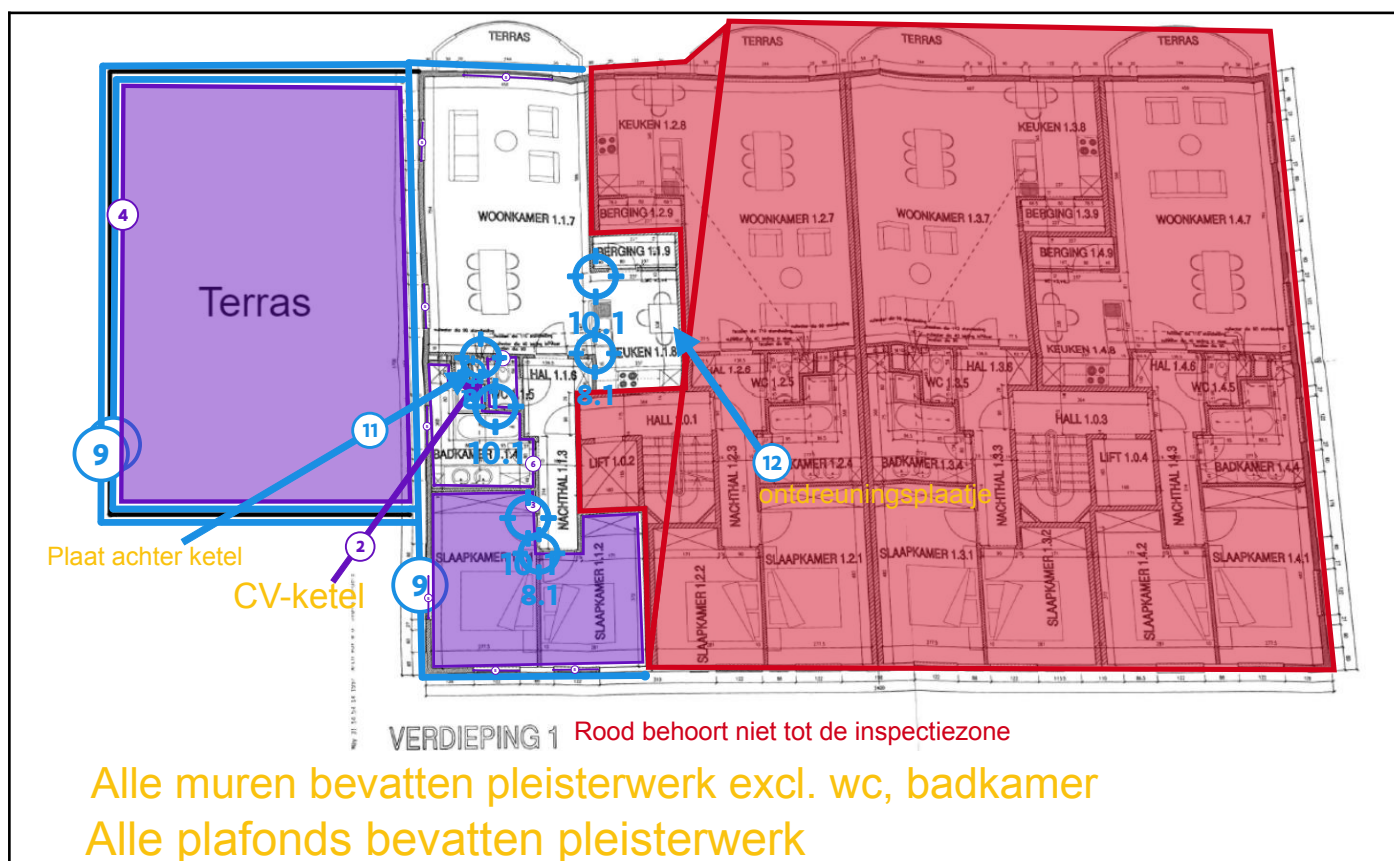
TERRAS
TERRAS
TERRAS
TERRAS

4

Terras

9

KEUKEN 1.2.8
KEUKEN 1.3.8
BERGING 1.2.9
BERGING 1.3.9
WOONKAMER 1.1.7
WOONKAMER 1.2.7
WOONKAMER 1.3.7
WOONKAMER 1.4.7
BERGING 1.1.9
BERGING 1.4.9
10.1
KEUKEN 1.1.8
KEUKEN 1.4.8
8.1
HAL 1.1.6
HAL 1.2.6
WC 1.2.5
WC 1.3.5
HAL 1.3.6
HAL 1.4.6
WC 1.4.5
HALL 1.0.1
HALL 1.0.3
10.1
11
BADKAMER 1.1.4
NACHTHAL 1.1.3
LIFT 1.0.2
NACHTHAL 1.2.3
12
BADKAMER 1.2.4
BADKAMER 1.3.4
NACHTHAL 1.3.3
LIFT 1.0.4
NACHTHAL 1.4.3
BADKAMER 1.4.4
ontdreuningsplaatje
Plaat achter ketel
2
SLAAPKAMER
10
8.1
SLAAPKAMER 1.1.2
SLAAPKAMER 1.2.1
SLAAPKAMER 1.2.2
SLAAPKAMER 1.3.1
SLAAPKAMER 1.3.2
SLAAPKAMER 1.4.2
SLAAPKAMER 1.4.1
CV-ketel
9

VERDIEPING 1
Rood behoort niet tot de inspectiezone

Alle muren bevatten pleisterwerk excl. wc, badkamer
Alle plafonds bevatten pleisterwerk